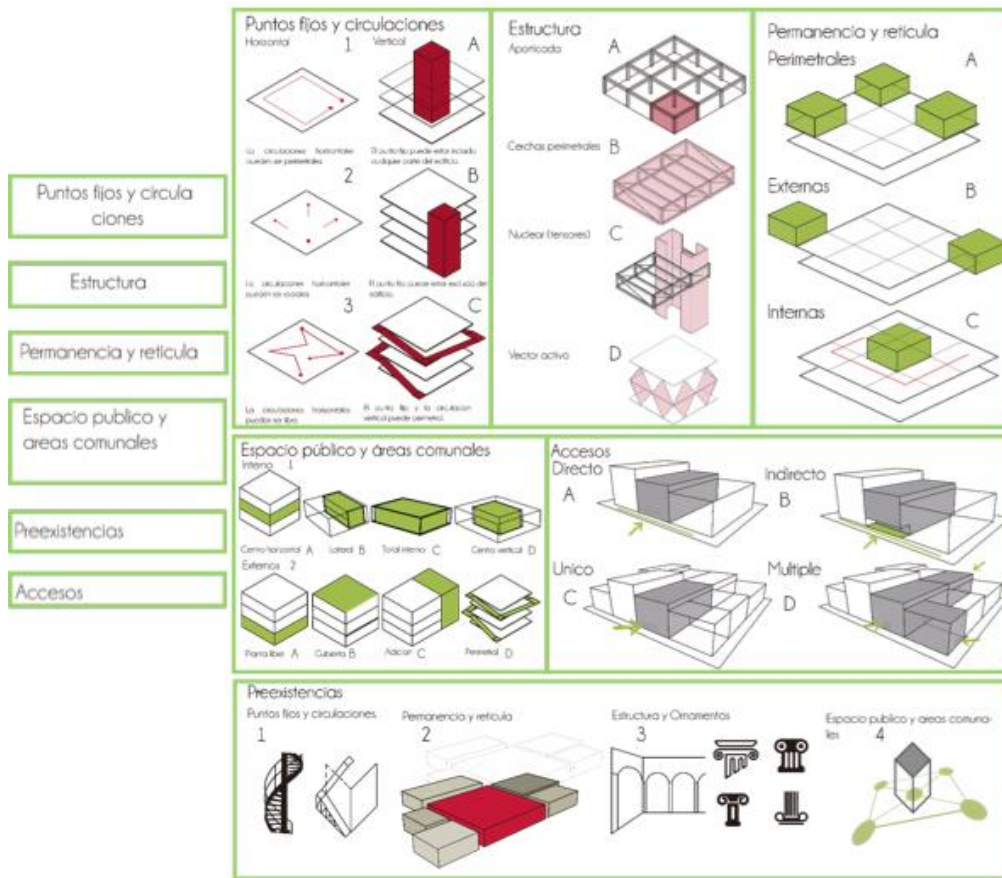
Puntos fijos y circula ciones

Estructura

Permanencia y reticula

Espacio publico y areas comunales

Preexistencias

Accesos

Puntos fijos y circulaciones
Horizontal 1
Vertical A
La circulaciones horizontales pueden ser perimetrales
El punto fijo puede estar locado cualquier parte del edificio.
2
B
La circulaciones horizontales pueden ser nodales
El punto fijo puede estar excluido del edificio.
3
C
La circulaciones horizontales pueden ser libre
El punto fijo y la circulacion vertical puede ser perimetral

Estructura
Aporticada A
Cerchas perimetrales B
Nuclear (tensores) C
Vector activo D

Permanencia y reticula
Perimetrales A
Externas B
Internas C

Espacio público y áreas comunales
Interno 1
Centro horizontal A
Lateral B
Total interno C
Centro vertical D
Externo 2
Planta libre A
Cubierta B
Adosar C
Perimetral D

Accesos
Directo
A
Indirecto
B
Unico
C
Multiple
D

Preexistencias
Puntos fijos y circulaciones
1
Permanencia y reticula
2
Estructura y Ornamentos
3
Espacio publico y areas comunales
4